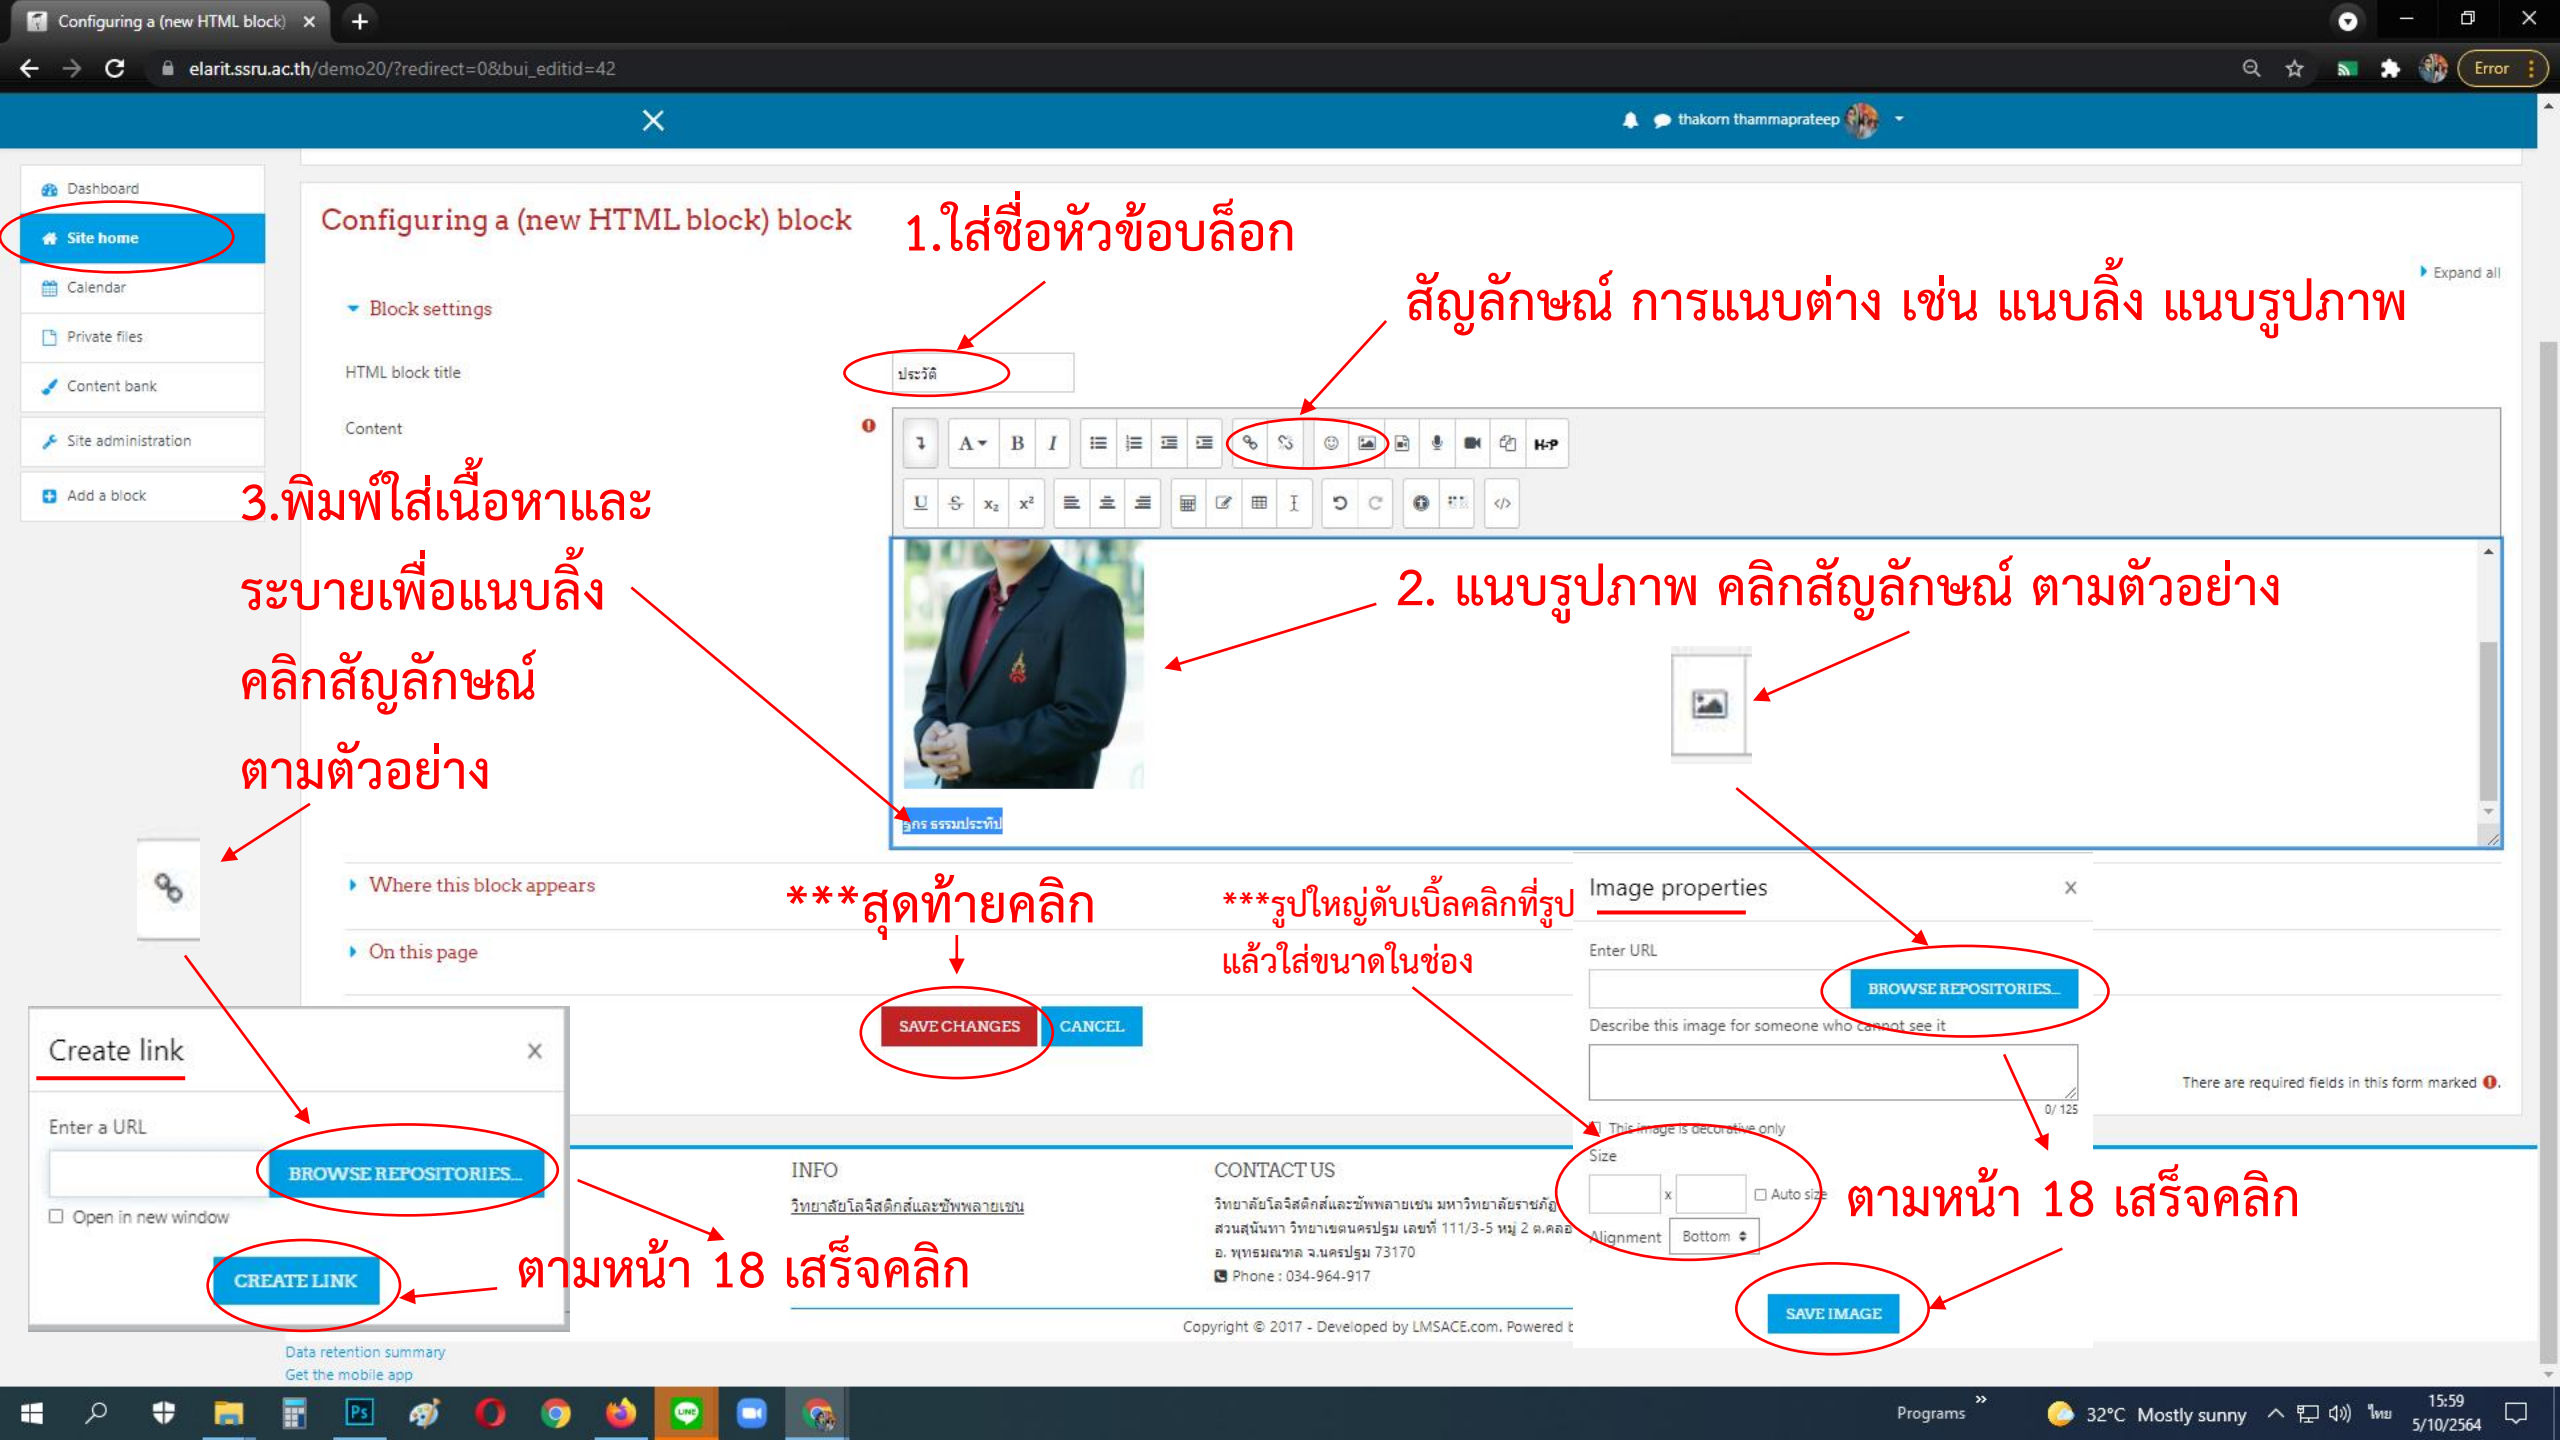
Configuring a (new HTML block) ×

elarit.ssru.ac.th/demo20/?redirect=0&bui_editid=42

Error

thakorn thammaprateep

Dashboard
Site home
Calendar
Private files
Content bank
Site administration
Add a block

Configuring a (new HTML block) block

1.ใส่ชื่อหัวข้อบล็อก

Expand all

สัญลักษณ์ การแนบต่าง เช่น แนบลิ้ง แนบรูปภาพ

Block settings

HTML block title

ประวัติ

Content

3.พิมพ์ใส่เนื้อหาและระบายเพื่อแนบลิ้ง คลิกสัญลักษณ์ ตามตัวอย่าง

2. แนบรูปภาพ คลิกสัญลักษณ์ ตามตัวอย่าง

ฐากร ธรรมประทีป

Where this block appears

***สุดท้ายคลิก

***รูปใหญ่ดับเบิ้ลคลิกที่รูป แล้วใส่ขนาดในช่อง

Image properties ×

Enter URL

BROWSE REPOSITORIES...

Describe this image for someone who cannot see it

On this page

SAVE CHANGES CANCEL

There are required fields in this form marked

0/ 125

This image is decorative only

Size

x Auto size

Alignment Bottom

ตามหน้า 18 เสร็จคลิก

SAVE IMAGE

Create link ×

Enter a URL

BROWSE REPOSITORIES...

Open in new window

CREATE LINK

ตามหน้า 18 เสร็จคลิก

INFO

วิทยาลัยโลจิสติกส์และซัพพลายเชน

CONTACT US

วิทยาลัยโลจิสติกส์และซัพพลายเชน มหาวิทยาลัยราชภัฏสวนสุนันทา วิทยาเขตนครปฐม เลขที่ 111/3-5 หมู่ 2 ต.คลอง อ. พุทธมณฑล จ.นครปฐม 73170

Phone : 034-964-917

Copyright © 2017 - Developed by LMSACE.com. Powered b

Data retention summary
Get the mobile app

Programs

32°C Mostly sunny

ไทย

15:59
5/10/2564